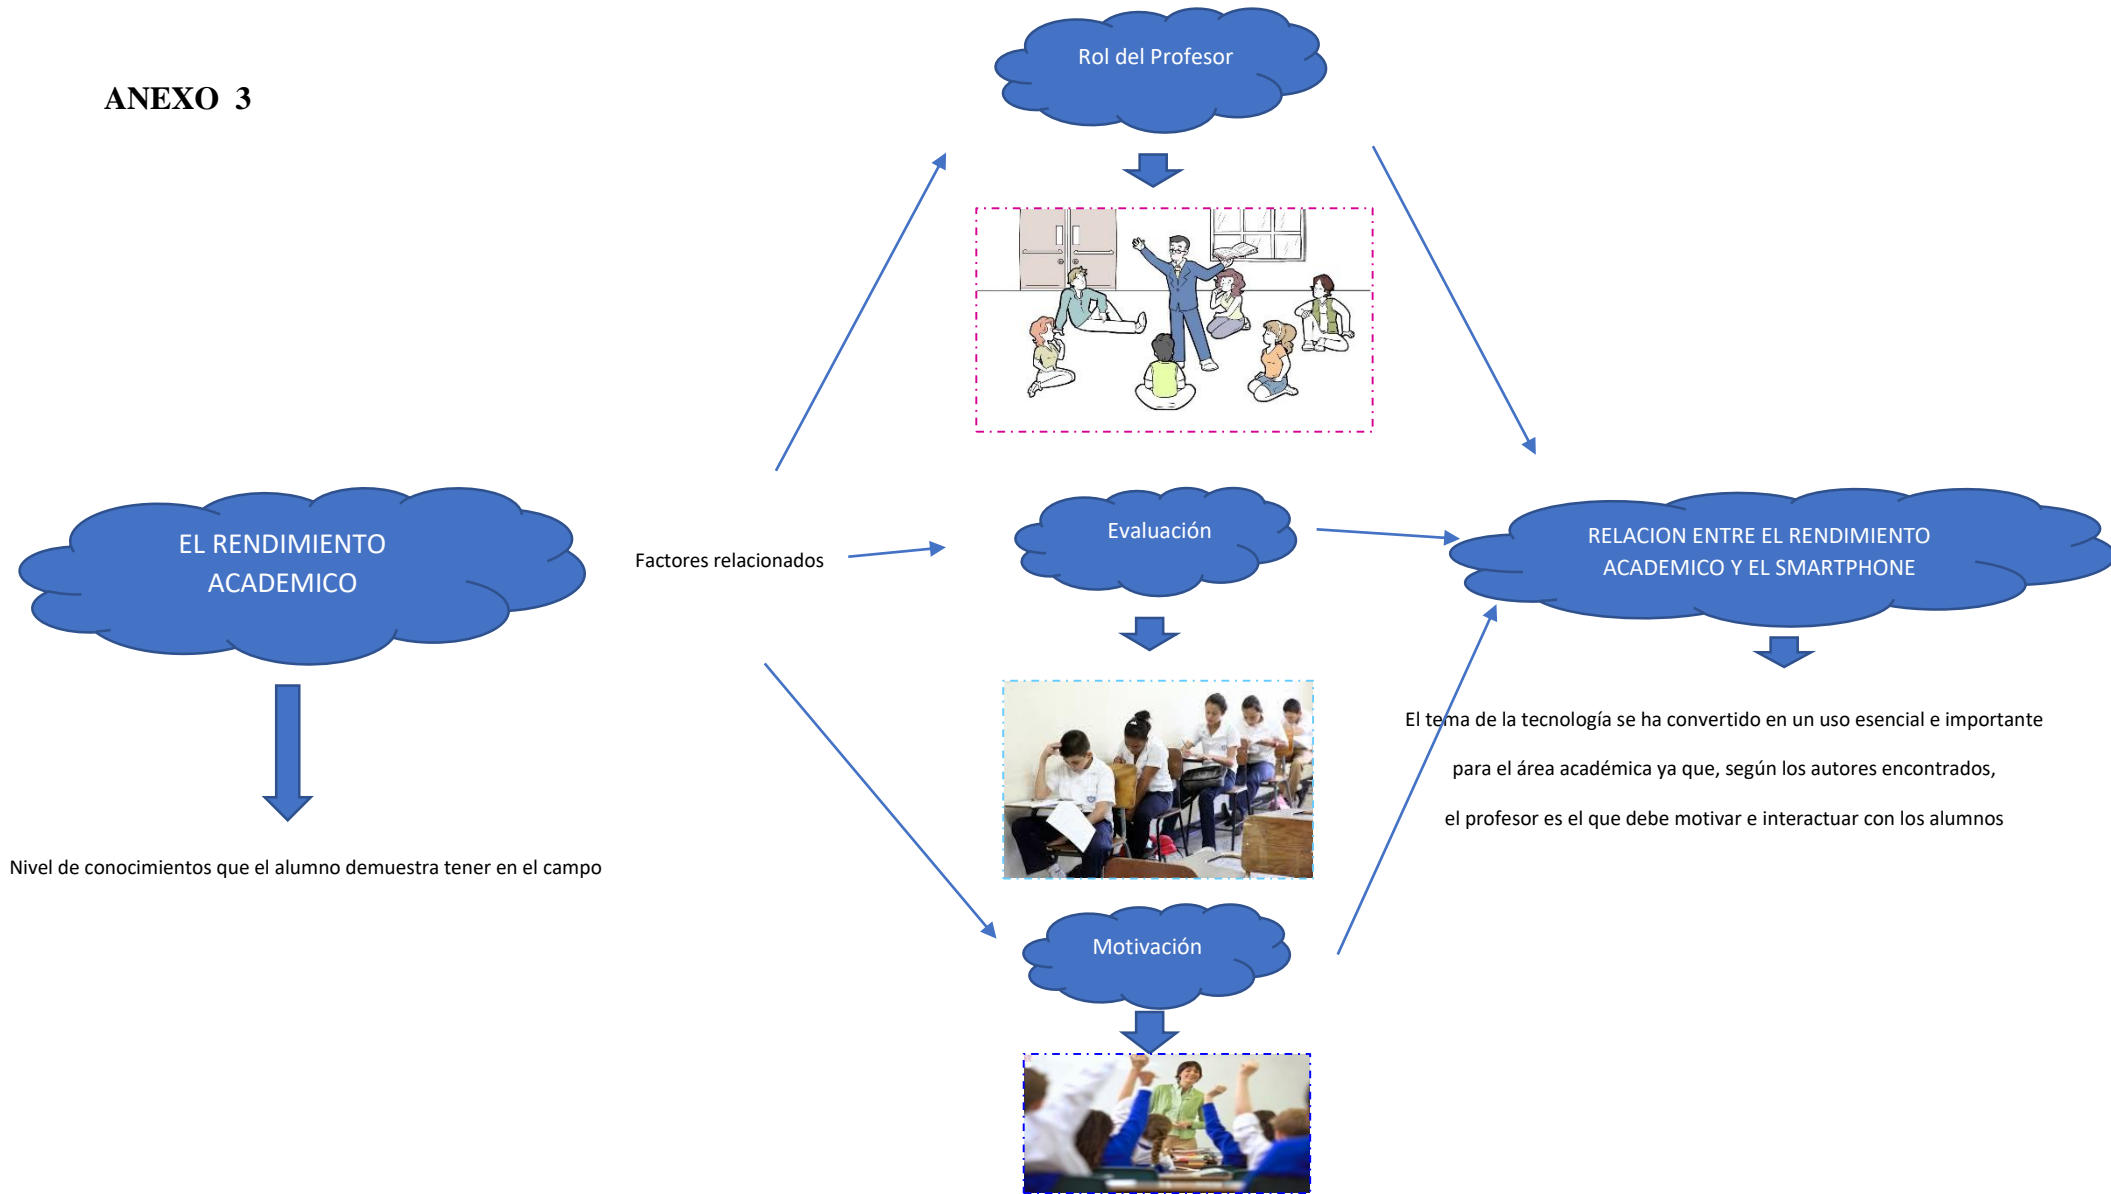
ANEXO 3

EL RENDIMIENTO ACADEMICO

Nivel de conocimientos que el alumno demuestra tener en el campo

Factores relacionados

Rol del Profesor

Evaluación

Motivación

RELACION ENTRE EL RENDIMIENTO ACADEMICO Y EL SMARTPHONE

El tema de la tecnología se ha convertido en un uso esencial e importante para el área académica ya que, según los autores encontrados, el profesor es el que debe motivar e interactuar con los alumnos